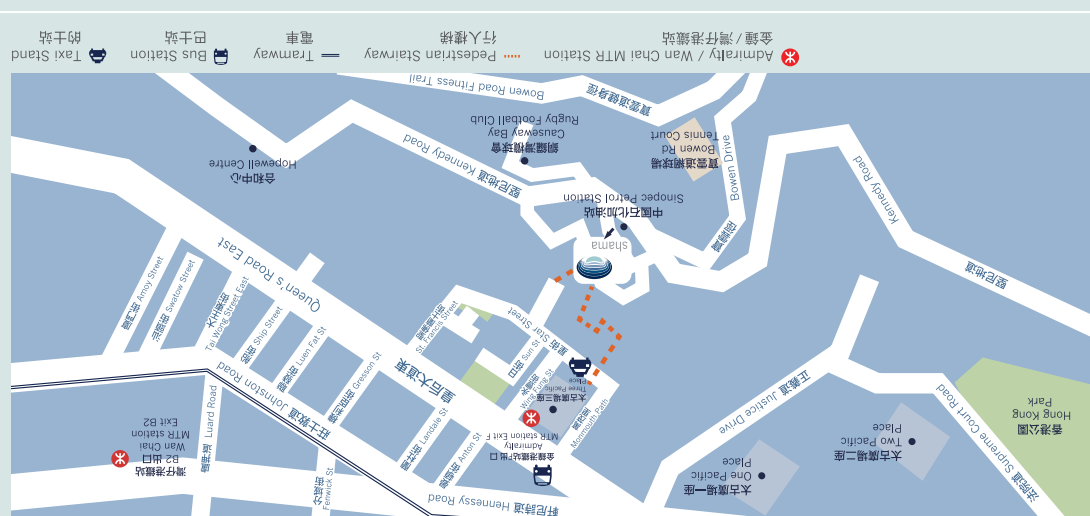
金鐘 / 灣仔港鐵站 Admiralty / Wan Chai MTR Station
行人樓梯 Pedestrian Stairway
電車 Tramway
巴士站 Bus Station
的士站 Taxi Stand

Bowen Road Fitness Trail
寶雲道健身徑
Causeway Bay Rugby Football Club
銅鑼灣欖球會
Bowen Rd Tennis Court
寶雲道網球場
Bowen Drive
寶雲徑
Hopewell Centre
合和中心
Kennedy Road
堅尼地道
Sinopec Petrol Station
中國石化加油站
shama
Kennedy Road
堅尼地道
Queen's Road East
皇后大道東
Amoy Street
廈門街
Swatow Street
汕頭街
Tai Wong Street East
大王東街
Ship Street
船街
Luen Fat St
聯發街
Gresson St
機利臣街
St. Francis Street
聖佛蘭士街
Star Street
星街
Sun St
日街
Wing Fung St
永豐街
Moon St
月街
Three Pacific Place
太古廣場三座
Monmouth Path
萬茂里
Justice Drive
正義道
Supreme Court Road
法院道
Hong Kong Park
香港公園
Two Pacific Place
太古廣場二座
One Pacific Place
太古廣場一座
Johnston Road
莊士敦道
Luard Road
盧押道
Wan Chai MTR station Exit B2
灣仔港鐵站 B2 出口
Admiralty MTR station Exit F
金鐘港鐵站 F 出口
Landale St
蘭杜街
Anton St
晏頓街
Fenwick St
分域街
Hennessy Road
軒尼詩道